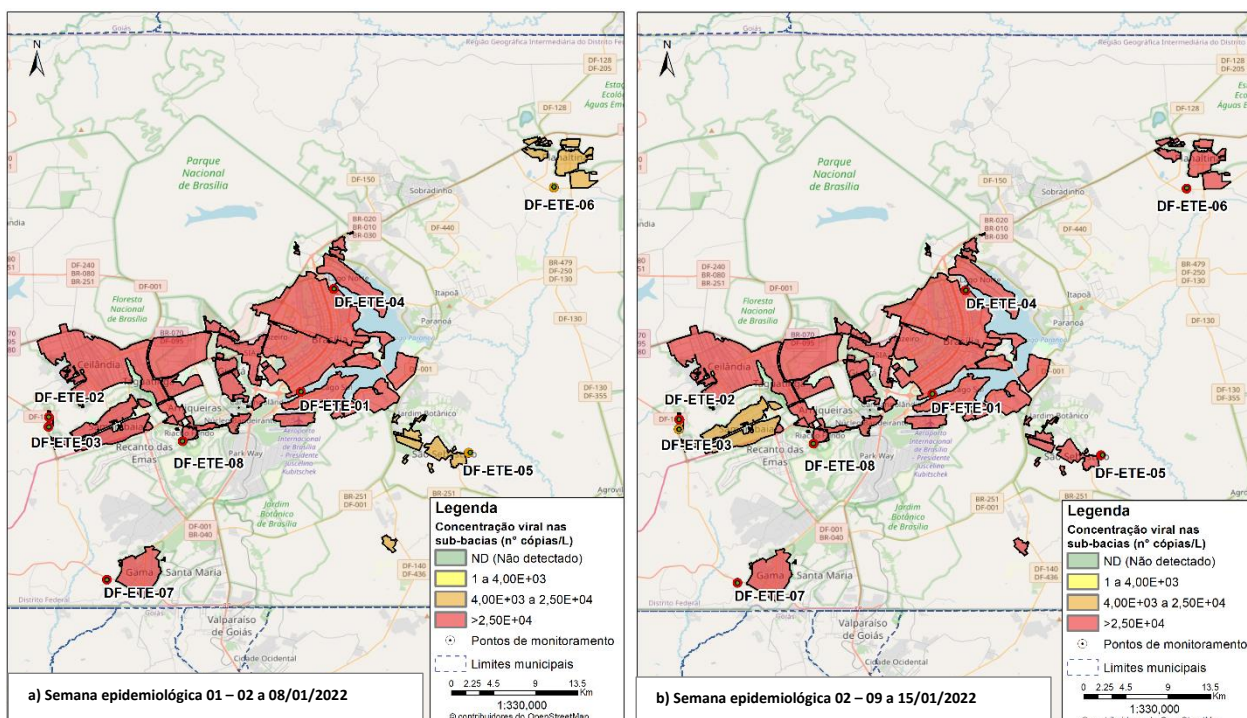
Goiás
Região Geográfica Intermediária do Distrito Federal
N
DF-128
DF-205
Estação Ecológica Águas Emendadas
DF-128
Parque Nacional de Brasília
DF-150
Sobradinho
DF-ETE-06
DF-440
BR-020
BR-010
BR-030
DF-240
DF-080
BR-251
DF-001
BR-479
DF-250
DF-130
Floresta Nacional de Brasília
Itapoã
DF-ETE-04
Paranoá
DF-130
BR-070
Ceilândia
DF-001
DF-ETE-02
DF-ETE-01
DF-130
DF-355
Jardim Botânico
DF-ETE-03
Águas Claras
Riacho Fundo
Recanto das Emas
DF-ETE-08
Aeroporto Internacional de Brasília - Presidente Juscelino Kubitschek
Park Way
São Sebastião
DF-ETE-05
Jardim Botânico de Brasília
BR-251
DF-001
BR-040
DF-140
DF-436
Gama
Santa Maria
DF-ETE-07
Distrito Federal
Valparaíso de Goiás
Cidade Ocidental
Legenda
Concentração viral nas sub-bacias (n° cópias/L)
ND (Não detectado)
1 a 4,00E+03
4,00E+03 a 2,50E+04
>2,50E+04
Pontos de monitoramento
Limites municipais
0 2.25 4.5 9 13.5 Km
1:330,000
© contribuidores do OpenStreetMap
a) Semana epidemiológica 01 – 02 a 08/01/2022

Goiás
Região Geográfica Intermediária do Distrito Federal
N
DF-128
DF-205
Estação Ecológica Águas Emendadas
DF-128
Parque Nacional de Brasília
DF-150
Sobradinho
DF-ETE-06
DF-440
BR-020
BR-010
BR-030
DF-240
DF-080
BR-251
DF-001
BR-479
DF-250
DF-130
Floresta Nacional de Brasília
Itapoã
DF-ETE-04
Paranoá
DF-130
BR-070
Ceilândia
DF-ETE-02
DF-ETE-01
DF-130
DF-355
Jardim Botânico
DF-ETE-03
Riacho Fundo
Recanto das Emas
DF-ETE-08
Aeroporto Internacional de Brasília - Presidente Juscelino Kubitschek
Park Way
DF-ETE-05
Jardim Botânico de Brasília
BR-251
DF-001
BR-040
DF-140
DF-436
Gama
Santa Maria
DF-ETE-07
Distrito Federal
Valparaíso de Goiás
Cidade Ocidental
Legenda
Concentração viral nas sub-bacias (n° cópias/L)
ND (Não detectado)
1 a 4,00E+03
4,00E+03 a 2,50E+04
>2,50E+04
Pontos de monitoramento
Limites municipais
0 2.25 4.5 9 13.5 Km
1:330,000
b) Semana epidemiológica 02 – 09 a 15/01/2022